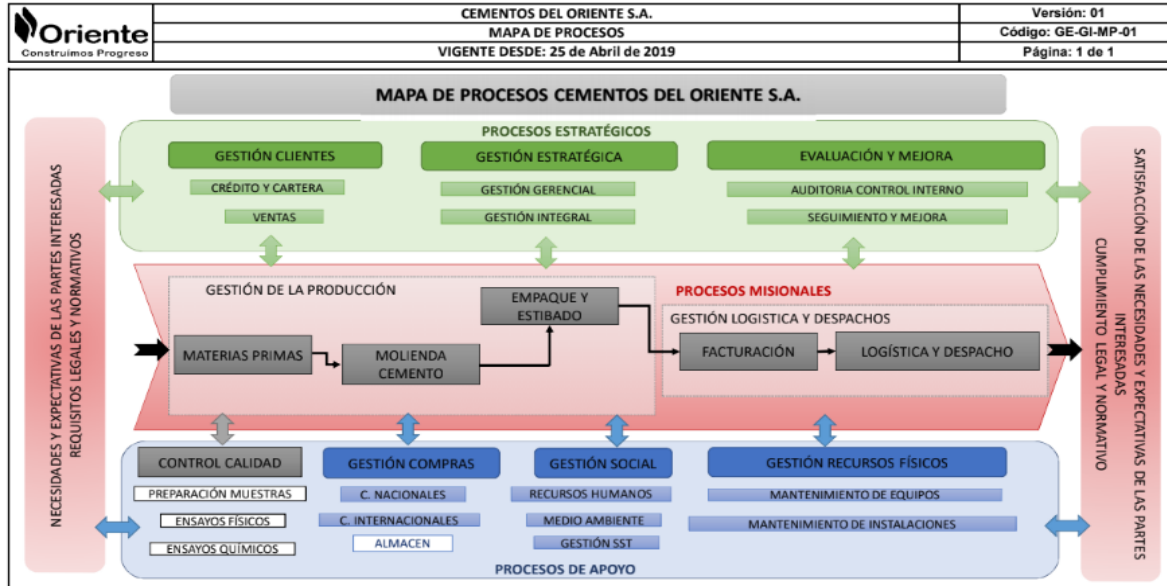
Oriente
Construimos Progreso

| CEMENTOS DEL ORIENTE S.A. | Versión: 01 |
|---|---|
| MAPA DE PROCESOS | Código: GE-GI-MP-01 |
| VIGENTE DESDE: 25 de Abril de 2019 | Página: 1 de 1 |

MAPA DE PROCESOS CEMENTOS DEL ORIENTE S.A.

NECESIDADES Y EXPECTATIVAS DE LAS PARTES INTERESADAS REQUISITOS LEGALES Y NORMATIVOS

PROCESOS ESTRATÉGICOS

GESTIÓN CLIENTES
CRÉDITO Y CARTERA
VENTAS

GESTIÓN ESTRATÉGICA
GESTIÓN GERENCIAL
GESTIÓN INTEGRAL

EVALUACIÓN Y MEJORA
AUDITORIA CONTROL INTERNO
SEGUIMIENTO Y MEJORA

GESTIÓN DE LA PRODUCCIÓN
MATERIAS PRIMAS
MOLIENDA CEMENTO
EMPAQUE Y ESTIBADO

PROCESOS MISIONALES

GESTIÓN LOGISTICA Y DESPACHOS
FACTURACIÓN
LOGÍSTICA Y DESPACHO

CONTROL CALIDAD
PREPARACIÓN MUESTRAS
ENSAYOS FÍSICOS
ENSAYOS QUÍMICOS

GESTIÓN COMPRAS
C. NACIONALES
C. INTERNACIONALES
ALMACEN

GESTIÓN SOCIAL
RECURSOS HUMANOS
MEDIO AMBIENTE
GESTIÓN SST

GESTIÓN RECURSOS FÍSICOS
MANTENIMIENTO DE EQUIPOS
MANTENIMIENTO DE INSTALACIONES

PROCESOS DE APOYO

SATISFACCIÓN DE LAS NECESIDADES Y EXPECTATIVAS DE LAS PARTES INTERESADAS
CUMPLIMIENTO LEGAL Y NORMATIVO